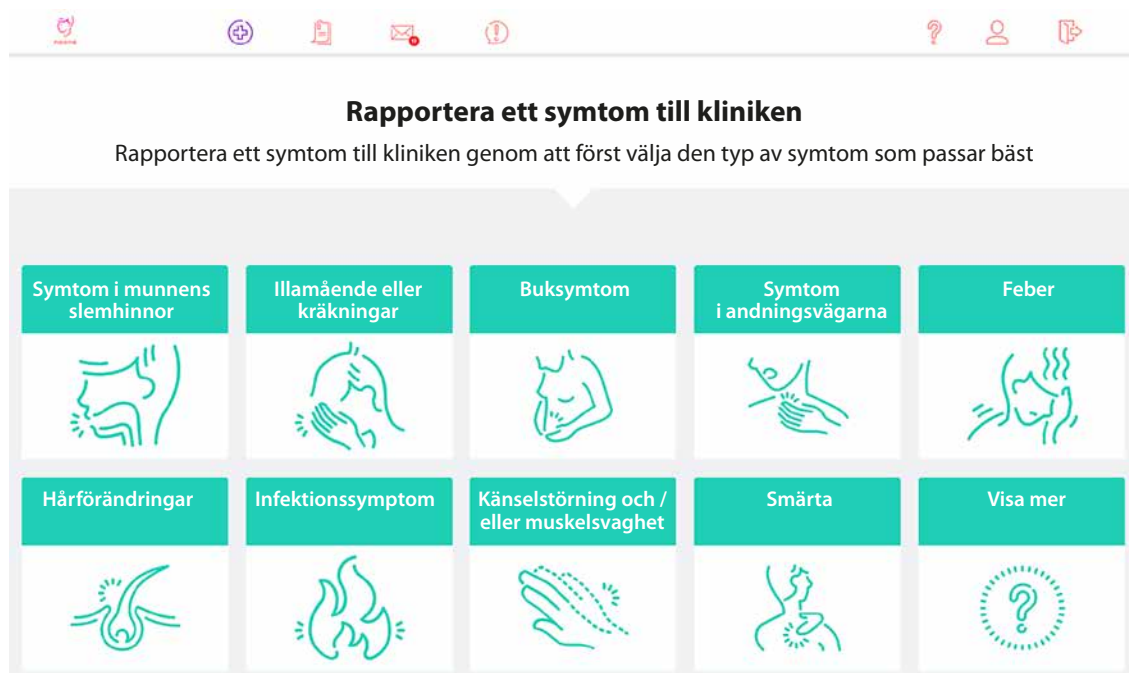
Rapportera ett symtom till kliniken

Rapportera ett symtom till kliniken genom att först välja den typ av symtom som passar bäst

Symtom i munnens slemhinnor

Illamående eller kräkningar

Buksymtom

Symtom i andningsvägarna

Feber

Hårförändringar

Infektionssymptom

Känselstörning och / eller muskelsvaghet

Smärta

Visa mer